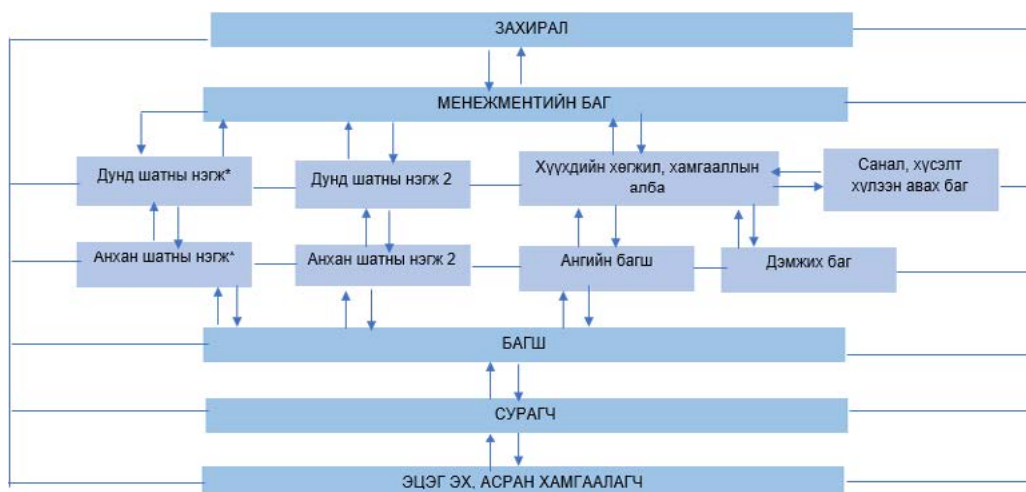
ЗАХИРАЛ

МЕНЕЖМЕНТИЙН БАГ

Дунд шатны нэгж*

Дунд шатны нэгж 2

Хүүхдийн хөгжил, хамгааллын алба

Санал, хүсэлт хүлээн авах баг

Анхан шатны нэгж*

Анхан шатны нэгж 2

Ангийн багш

Дэмжих баг

БАГШ

СУРАГЧ

ЭЦЭГ ЭХ, АСРАН ХАМГААЛАГЧ